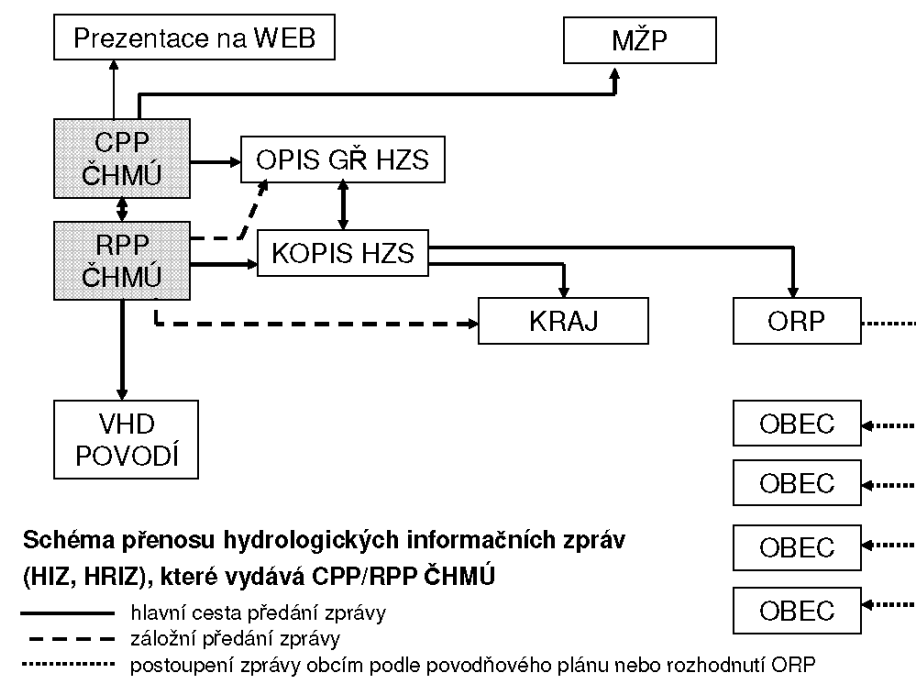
Prezentace na WEB

MŽP

CPP ČHMÚ

OPIS GŘ HZS

RPP ČHMÚ

KOPIS HZS

KRAJ

ORP

VHD POVODÍ

OBEC

OBEC

OBEC

OBEC

**Schéma přenosu hydrologických informačních zpráv (HIZ, HRIZ), které vydává CPP/RPP ČHMÚ**

hlavní cesta předání zprávy
záložní předání zprávy
postoupení zprávy obcím podle povodňového plánu nebo rozhodnutí ORP